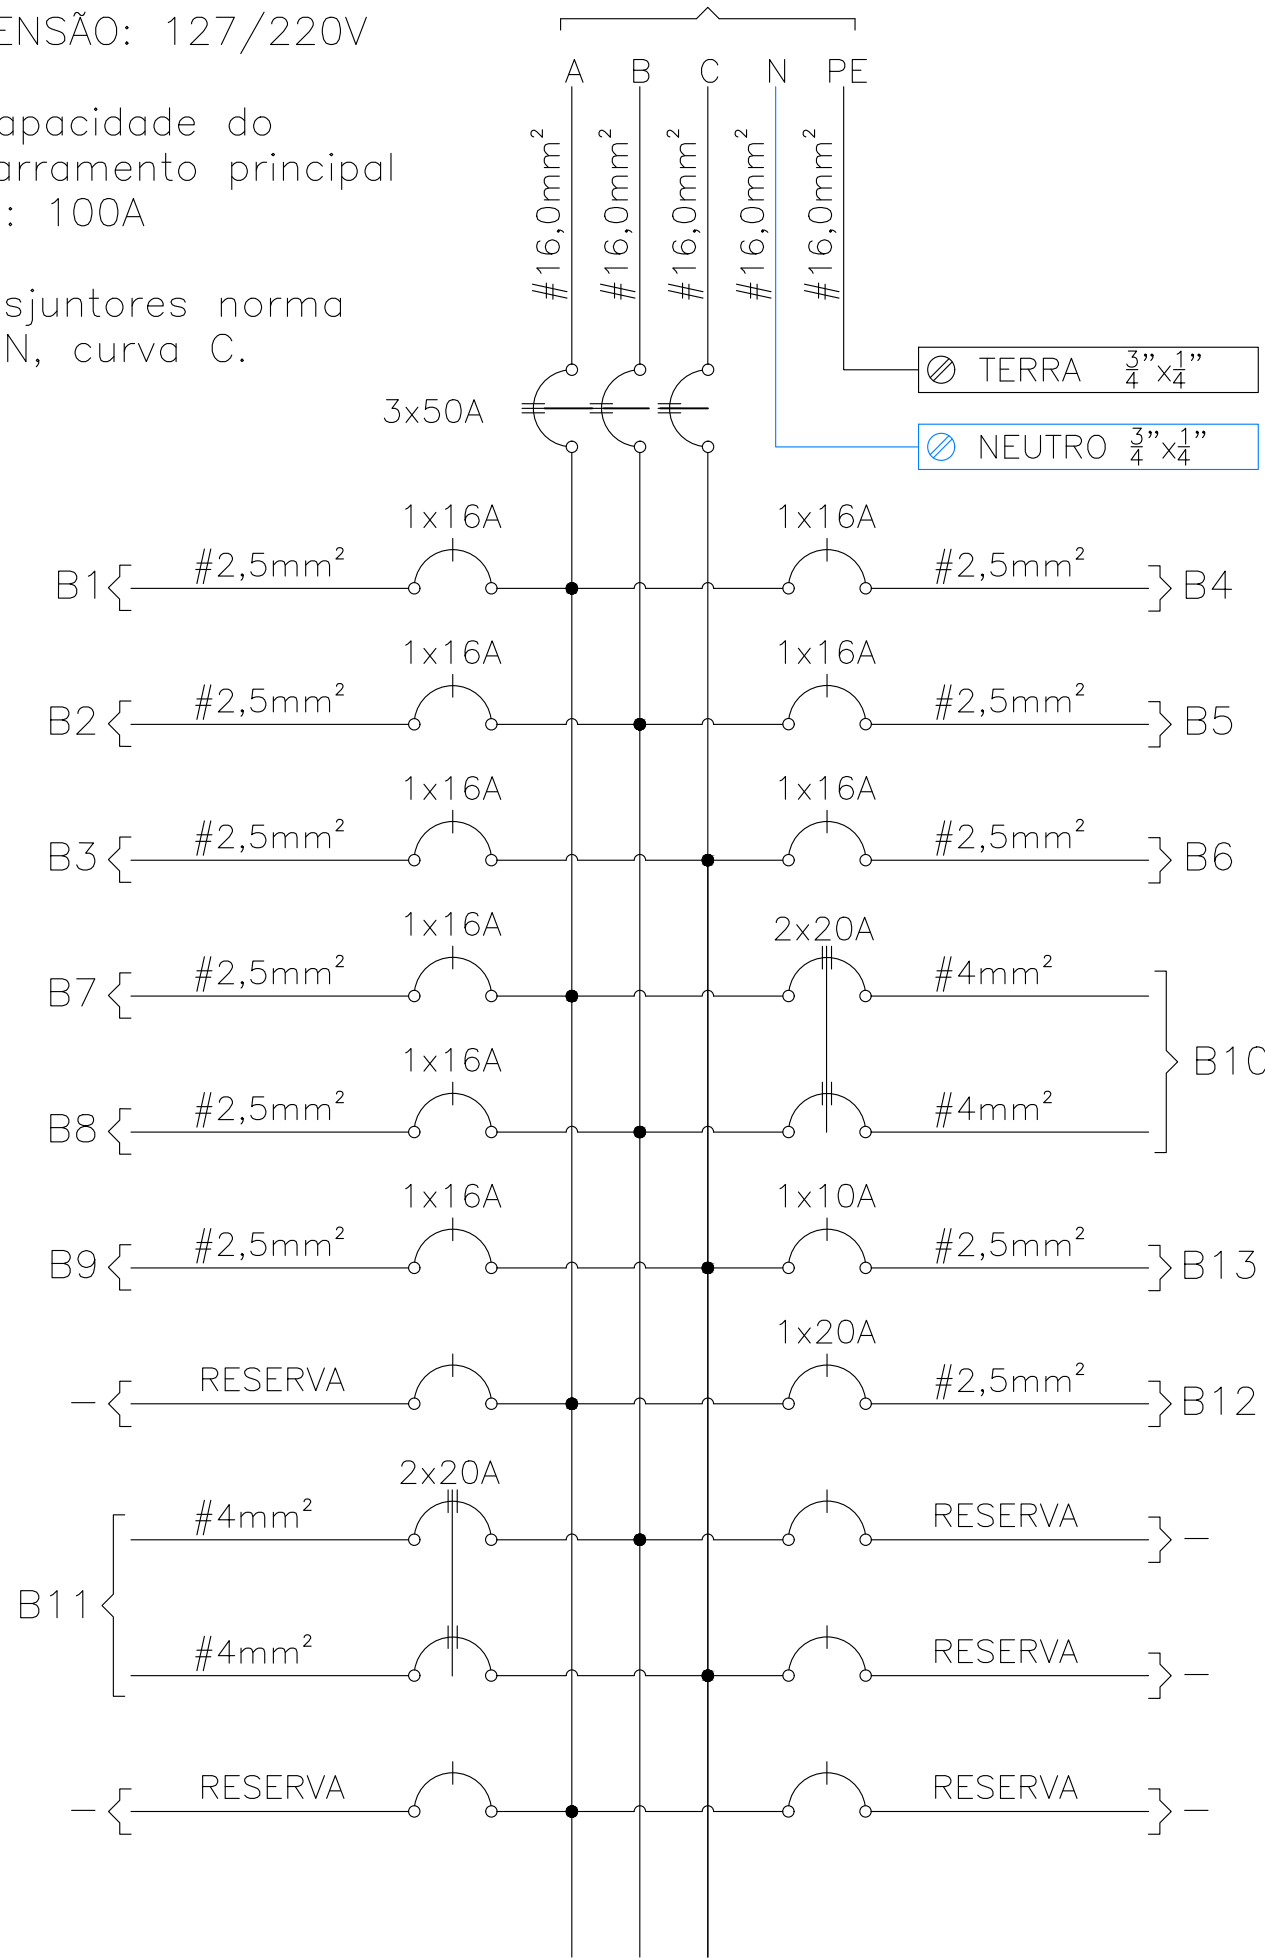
ENSÃO: 127/220V

apacidade do arramento principal : 100A

sjuntores norma N, curva C.

A B C N PE

#16,0mm²
#16,0mm²
#16,0mm²
#16,0mm²
#16,0mm²

TERRA $\frac{3}{4}$"x$\frac{1}{4}$"

3x50A

NEUTRO $\frac{3}{4}$"x$\frac{1}{4}$"

1x16A
B1 #2,5mm²
1x16A
#2,5mm² B4

1x16A
B2 #2,5mm²
1x16A
#2,5mm² B5

1x16A
B3 #2,5mm²
1x16A
#2,5mm² B6

1x16A
B7 #2,5mm²
2x20A
#4mm²

B10

1x16A
B8 #2,5mm²
#4mm²

1x16A
B9 #2,5mm²
1x10A
#2,5mm² B13

— RESERVA
1x20A
#2,5mm² B12

2x20A
#4mm²
RESERVA —

B11

#4mm²
RESERVA —

— RESERVA
RESERVA —